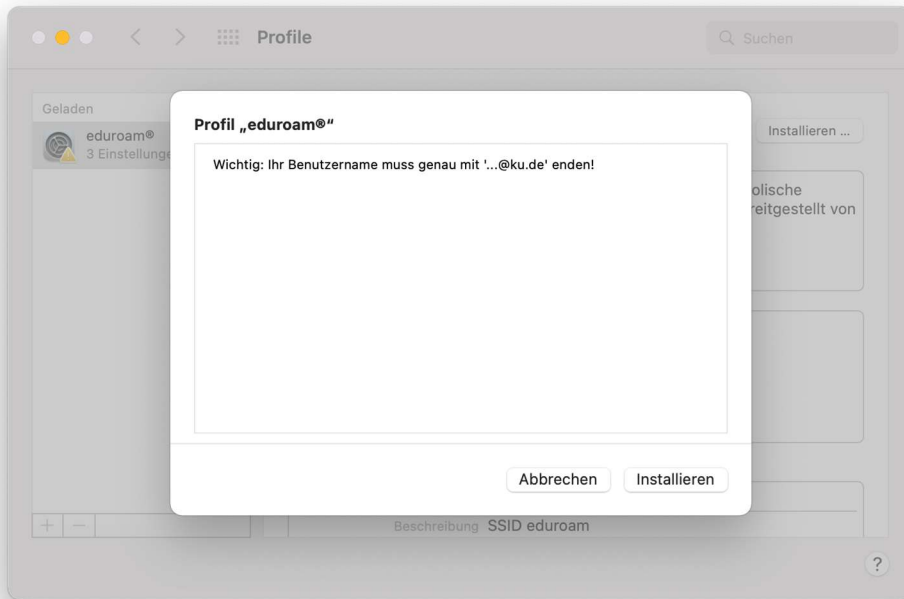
Profile

Suchen

Geladen

eduroam®
3 Einstellunge

Installieren ...

olische
reitgestellt von

Profil „eduroam®“

Wichtig: Ihr Benutzername muss genau mit '...@ku.de' enden!

Abbrechen

Installieren

+ −

Beschreibung SSID eduroam

?